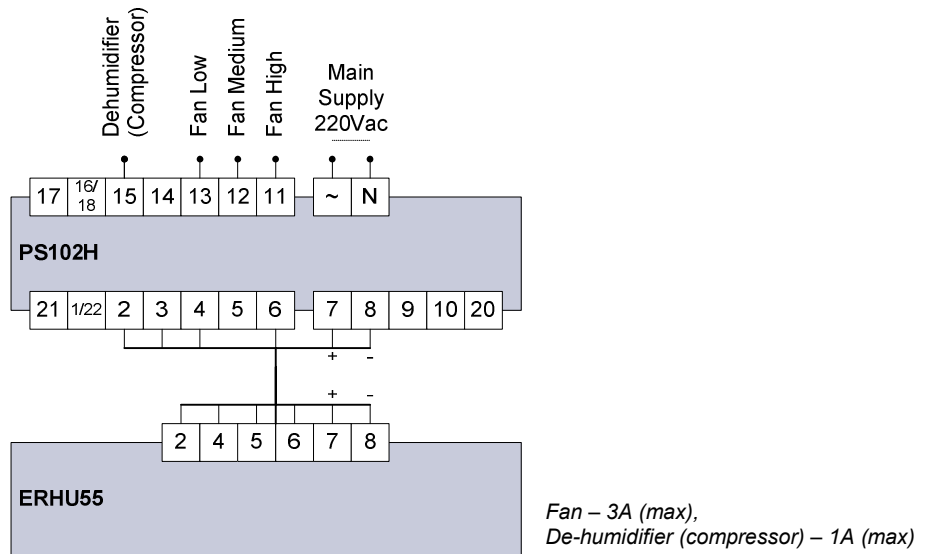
Dehumidifier (Compressor)

Fan Low

Fan Medium

Fan High

Main Supply 220Vac

17 16/18 15 14 13 12 11 ~ N

PS102H

21 1/22 2 3 4 5 6 7 8 9 10 20

+ -

+ -

2 4 5 6 7 8

ERHU55

*Fan – 3A (max),*
*De-humidifier (compressor) – 1A (max)*